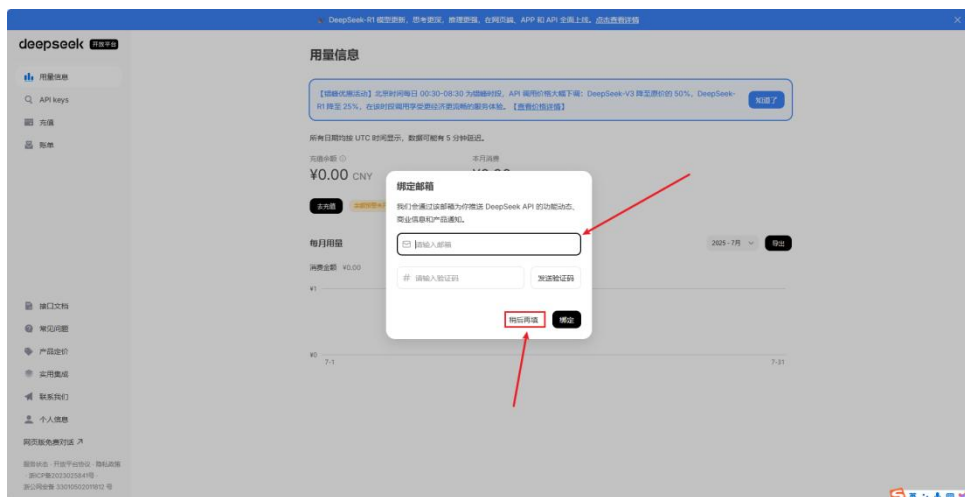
DeepSeek-R1 模型更新，思考更深，推理更强，在网页端、APP 和 API 全面上线。点击查看详情

deepseek 开放平台

用量信息
API keys
充值
账单

用量信息

【错峰优惠活动】北京时间每日 00:30-08:30 为错峰时段，API 调用价格大幅下调：DeepSeek-V3 降至原价的 50%，DeepSeek-R1 降至 25%，在该时段调用享受更经济更流畅的服务体验。【查看价格详情】

知道了

所有日期均按 UTC 时间显示，数据可能有 5 分钟延迟。

充值余额
¥0.00 CNY

本月消费
¥0.00

去充值

每月用量

消费金额 ¥0.00

¥1

¥0

7-1

7-31

2025 - 7月

导出

绑定邮箱

我们会通过该邮箱为你推送 DeepSeek API 的功能动态、商业信息和产品通知。

请输入邮箱

请输入验证码

发送验证码

稍后再填

绑定

接口文档
常见问题
产品定价
实用集成
联系我们
个人信息

网页版免费对话 ↗

服务状态 · 开放平台协议 · 隐私政策
· 浙ICP备2023025841号
浙公网安备 33010502011812 号